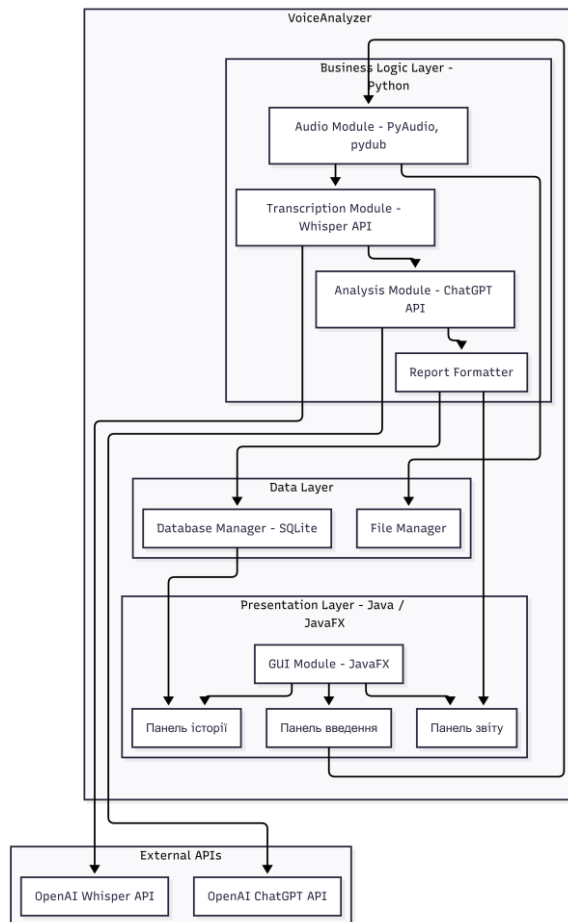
VoiceAnalyzer

Business Logic Layer - Python

Audio Module - PyAudio, pydub

Transcription Module - Whisper API

Analysis Module - ChatGPT API

Report Formatter

Data Layer

Database Manager - SQLite

File Manager

Presentation Layer - Java / JavaFX

GUI Module - JavaFX

Панель історії

Панель введення

Панель звіту

External APIs

OpenAI Whisper API

OpenAI ChatGPT API